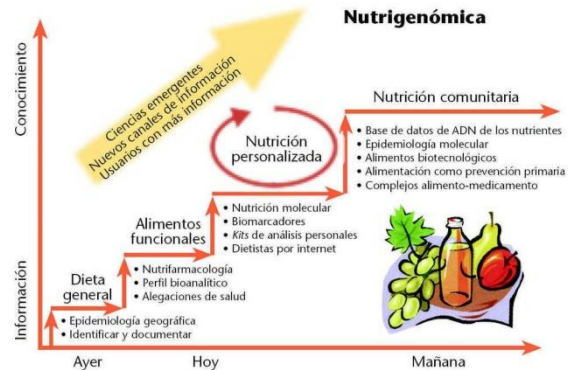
Nutrigenómica

Conocimiento

Ciencias emergentes
Nuevos canales de información
Usuarios con más información

Nutrición comunitaria

Nutrición personalizada

- Base de datos de ADN de los nutrientes
- Epidemiología molecular
- Alimentos biotecnológicos
- Alimentación como prevención primaria
- Complejos alimento-medicamento

Alimentos funcionales

- Nutrición molecular
- Biomarcadores
- *Kits* de análisis personales
- Dietistas por internet

Dieta general

- Nutrifarmacología
- Perfil bioanalítico
- Alegaciones de salud

- Epidemiología geográfica
- Identificar y documentar

Información

Ayer Hoy Mañana